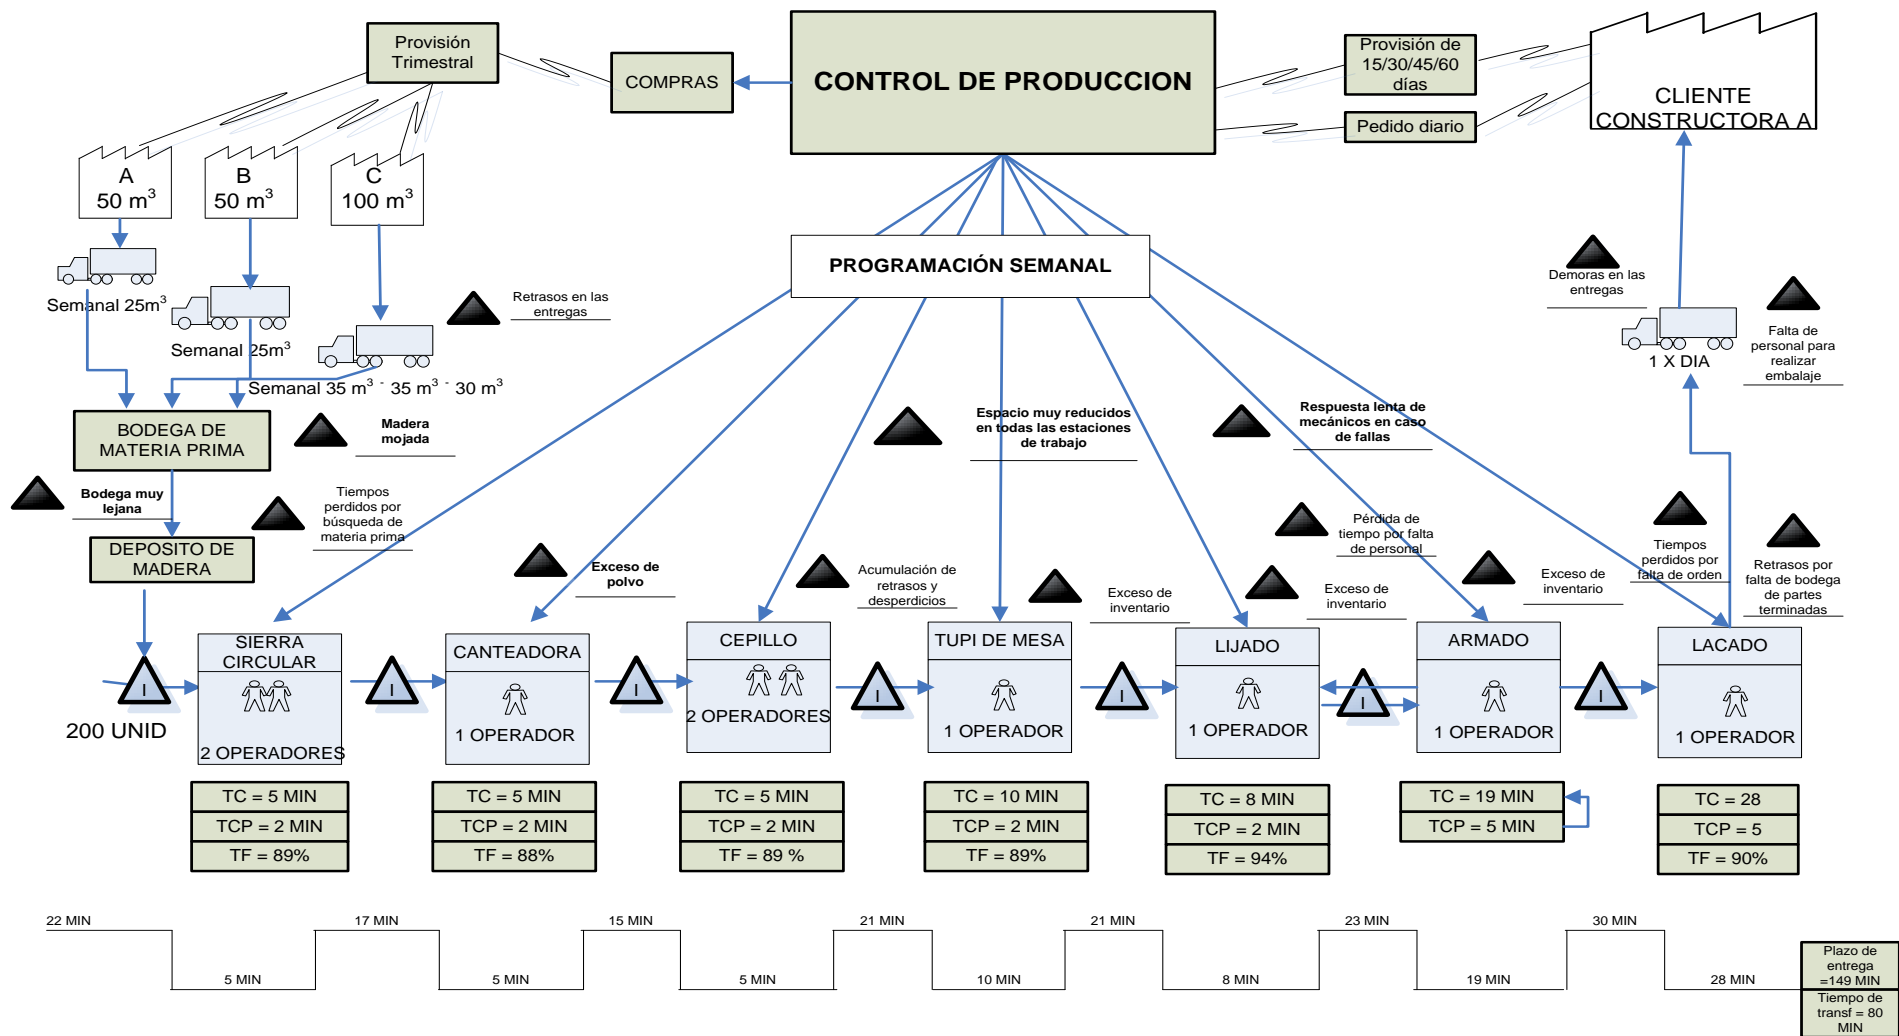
Provisión Trimestral

COMPRAS

CONTROL DE PRODUCCION

Provisión de 15/30/45/60 días

Pedido diario

CLIENTE CONSTRUCTORA A

A
50 $m^3$

B
50 $m^3$

C
100 $m^3$

Semanal 25$m^3$

Semanal 25$m^3$

Semanal 35 $m^3$ - 35 $m^3$ - 30 $m^3$

PROGRAMACIÓN SEMANAL

Retrasos en las entregas

Demoras en las entregas

1 X DIA

Falta de personal para realizar embalaje

BODEGA DE MATERIA PRIMA

Madera mojada

Espacio muy reducidos en todas las estaciones de trabajo

Respuesta lenta de mecánicos en caso de fallas

Bodega muy lejana

Tiempos perdidos por búsqueda de materia prima

DEPOSITO DE MADERA

Pérdida de tiempo por falta de personal

Tiempos perdidos por falta de orden

Retrasos por falta de bodega de partes terminadas

Exceso de polvo

Acumulación de retrasos y desperdicios

Exceso de inventario

Exceso de inventario

Exceso de inventario

SIERRA CIRCULAR
2 OPERADORES

I

CANTEADORA
1 OPERADOR

I

CEPILLO
2 OPERADORES

I

TUPI DE MESA
1 OPERADOR

I

LIJADO
1 OPERADOR

I

ARMADO
1 OPERADOR

I

LACADO
1 OPERADOR

I

200 UNID

| TC = 5 MIN |
|---|
| TCP = 2 MIN |
| TF = 89% |

| TC = 5 MIN |
|---|
| TCP = 2 MIN |
| TF = 88% |

| TC = 5 MIN |
|---|
| TCP = 2 MIN |
| TF = 89 % |

| TC = 10 MIN |
|---|
| TCP = 2 MIN |
| TF = 89% |

| TC = 8 MIN |
|---|
| TCP = 2 MIN |
| TF = 94% |

| TC = 19 MIN |
|---|
| TCP = 5 MIN |

| TC = 28 |
|---|
| TCP = 5 |
| TF = 90% |

22 MIN 5 MIN 17 MIN 5 MIN 15 MIN 5 MIN 21 MIN 10 MIN 21 MIN 8 MIN 23 MIN 19 MIN 30 MIN 28 MIN

Plazo de entrega =149 MIN
Tiempo de transf = 80 MIN